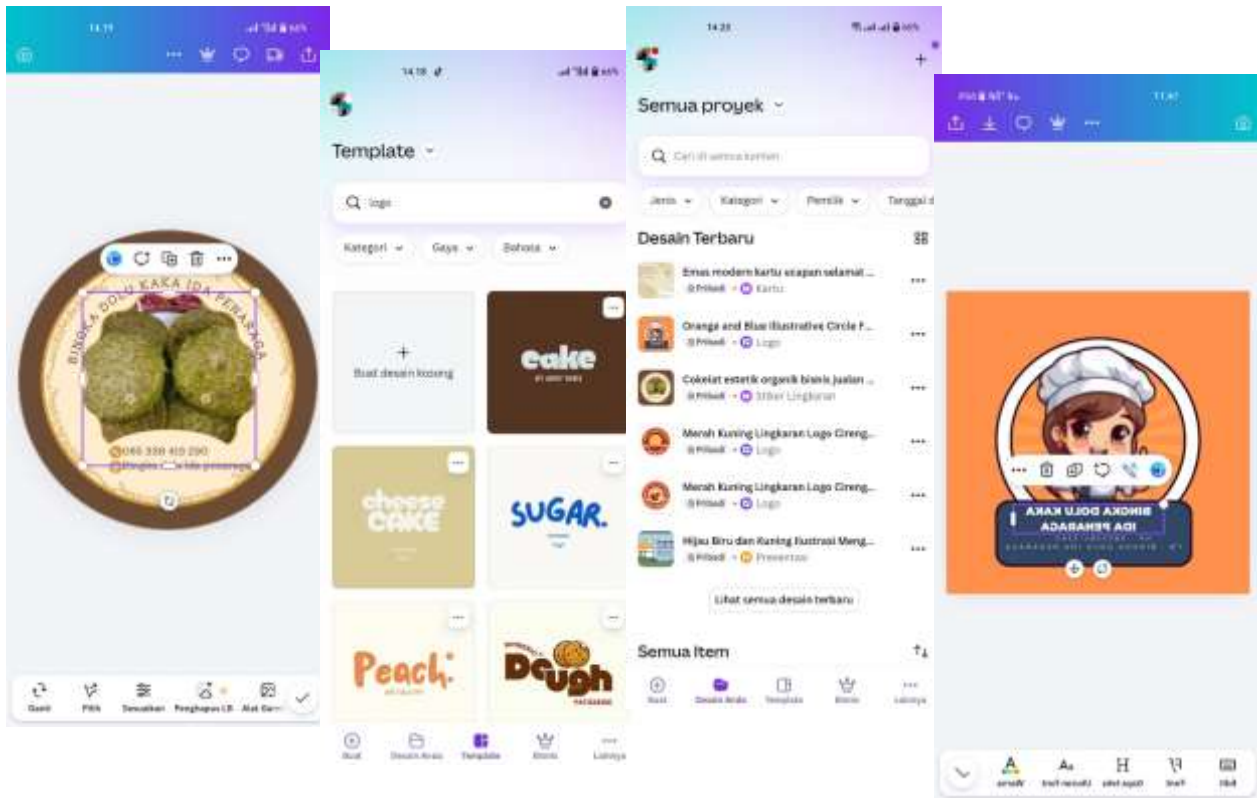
14.19

BINGKA DOLU KAKA IDA PENARAGA
085 338 410 290
Bingka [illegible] Ida penaraga

Ganti
Pilih
Sesuaikan
Penghapus LB
Alat Gam

14.18

Template
logo
Kategori
Gaya
Bahasa
Buat desain kosong
cake
cheese CAKE
SUGAR.
Peach.
Dough

Buat
Desain Anda
Template
Bisnis
Lainnya

14.23

Semua proyek
Cari di semua konten
Jenis
Kategori
Pemilik
Tanggal d
Desain Terbaru
Emas modern kartu ucapan selamat ...
Pribadi
Kartu
Orange and Blue Illustrative Circle F...
Pribadi
Logo
Cokelat estetik organik bisnis jualan ...
Pribadi
Stiker Lingkaran
Merah Kuning Lingkaran Logo Goreng...
Pribadi
Logo
Merah Kuning Lingkaran Logo Goreng...
Pribadi
Logo
Hijau Biru dan Kuning Ilustrasi Meng...
Pribadi
Presentasi
Lihat semua desain terbaru
Semua Item
Buat
Desain Anda
Template
Bisnis
Lainnya

11.47

BINGKA DOLU KAKA IDA PENARAGA

Warna
Ukuran font
Gaya teks
Font
Edit